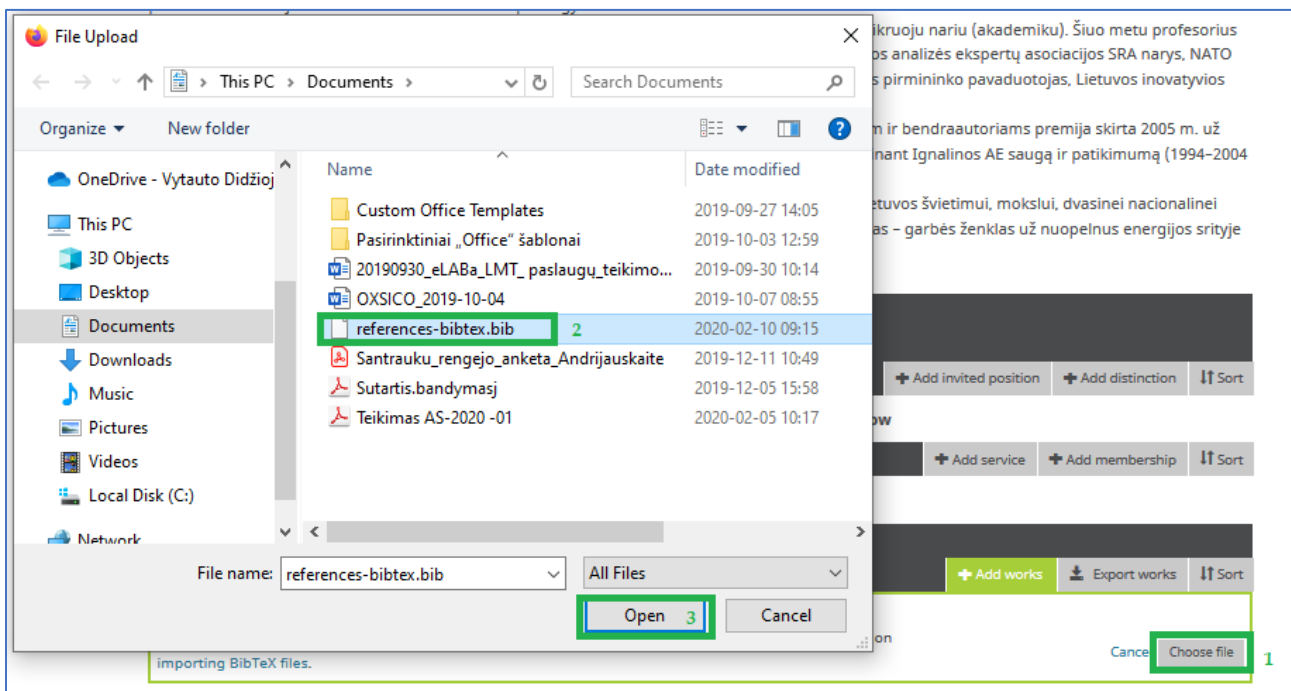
File Upload

This PC › Documents ›

Search Documents

Organize ▾ New folder

OneDrive - Vytauto Didžioj
This PC
3D Objects
Desktop
Documents
Downloads
Music
Pictures
Videos
Local Disk (C:)
Network

| Name | Date modified |
|---|---|
| Custom Office Templates | 2019-09-27 14:05 |
| Pasirinktiniai „Office" šablonai | 2019-10-03 12:59 |
| 20190930_eLABa_LMT_ paslaugų_teikimo... | 2019-09-30 10:14 |
| OXSICO_2019-10-04 | 2019-10-07 08:55 |
| references-bibtex.bib | 2020-02-10 09:15 |
| Santrauku_rengejo_anketa_Andrijauskaite | 2019-12-11 10:49 |
| Sutartis.bandymasj | 2019-12-05 15:58 |
| Teikimas AS-2020 -01 | 2020-02-05 10:17 |

2

File name: references-bibtex.bib
All Files
Open 3
Cancel

...ikruoju nariu (akademiku). Šiuo metu profesorius ...os analizės ekspertų asociacijos SRA narys, NATO ...s pirmininko pavaduotojas, Lietuvos inovatyvios

...m ir bendraautoriams premija skirta 2005 m. už ...inant Ignalinos AE saugą ir patikimumą (1994–2004

...etuvos švietimui, mokslui, dvasinei nacionalinei ...as – garbės ženklas už nuopelnus energijos srityje

Add invited position
Add distinction
Sort
...w
Add service
Add membership
Sort
Add works
Export works
Sort
...on
importing BibTeX files.
Cancel
Choose file
1